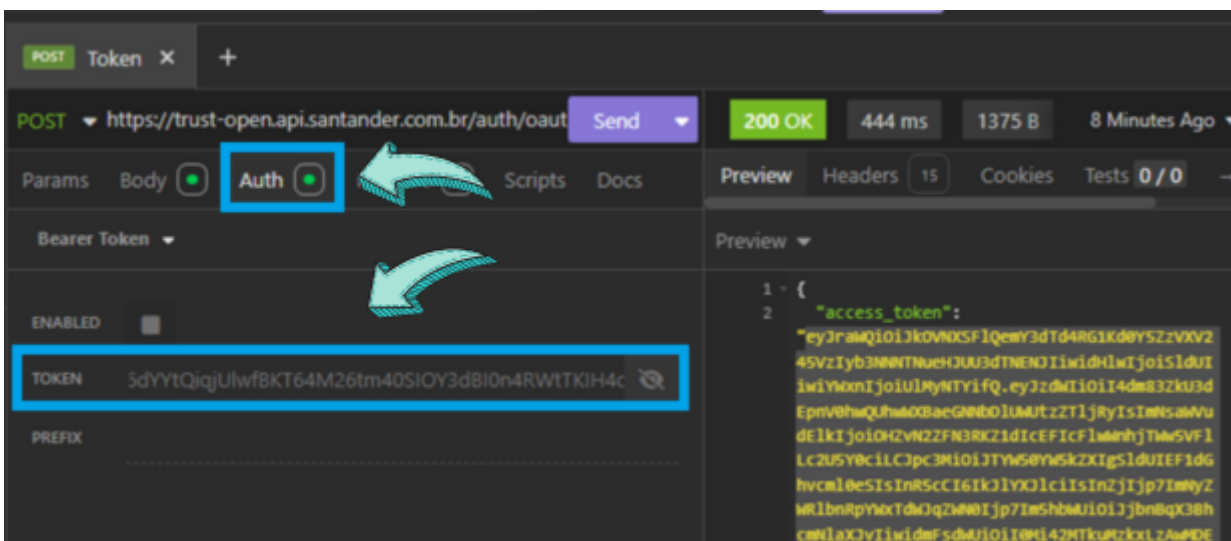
POST Token ✕ +

POST https://trust-open.api.santander.com.br/auth/oaut Send

200 OK 444 ms 1375 B 8 Minutes Ago

Params Body Auth Scripts Docs

Preview Headers 15 Cookies Tests 0 / 0

Bearer Token

Preview

ENABLED

TOKEN 5dYYtQiqjUlwfBKT64M26tm40SIOY3dBI0n4RWtTKIH4c

PREFIX

1 {
2 "access_token":
"eyJraWQiOiJkOVNXSFlQemY3dTd4RG1Kd0YSZzVXV245VzIyb3NNNTNueHJUU3dTNENJIiwidHlwIjoiSldUIiwiYWxnIjoiUlMyNTYifQ.eyJzdWIiOiI4dm83ZkU3dEpnV0hwQUhwWXBaeGNNbDlUWUtzZTljRyIsImNsaWVudElkIjoiOHZvN2ZFN3RKZ1dIcEFIcFlwWnhjTWw5VFlLc2U5Y0ciLCJpc3MiOiJTYW50YW5kZXIgSldUIEF1dGhvcml0eSIsInR5cCI6IkJlYXJlciIsInZjIjp7ImNyZWRlbnRpYWxTdWJqZWN0Ijp7ImShbWUiOiJjbnBqX3BhcmNlaXJvIiwidmFsdWUiOiI0Mi42MTkuMzkxLzAwMDE